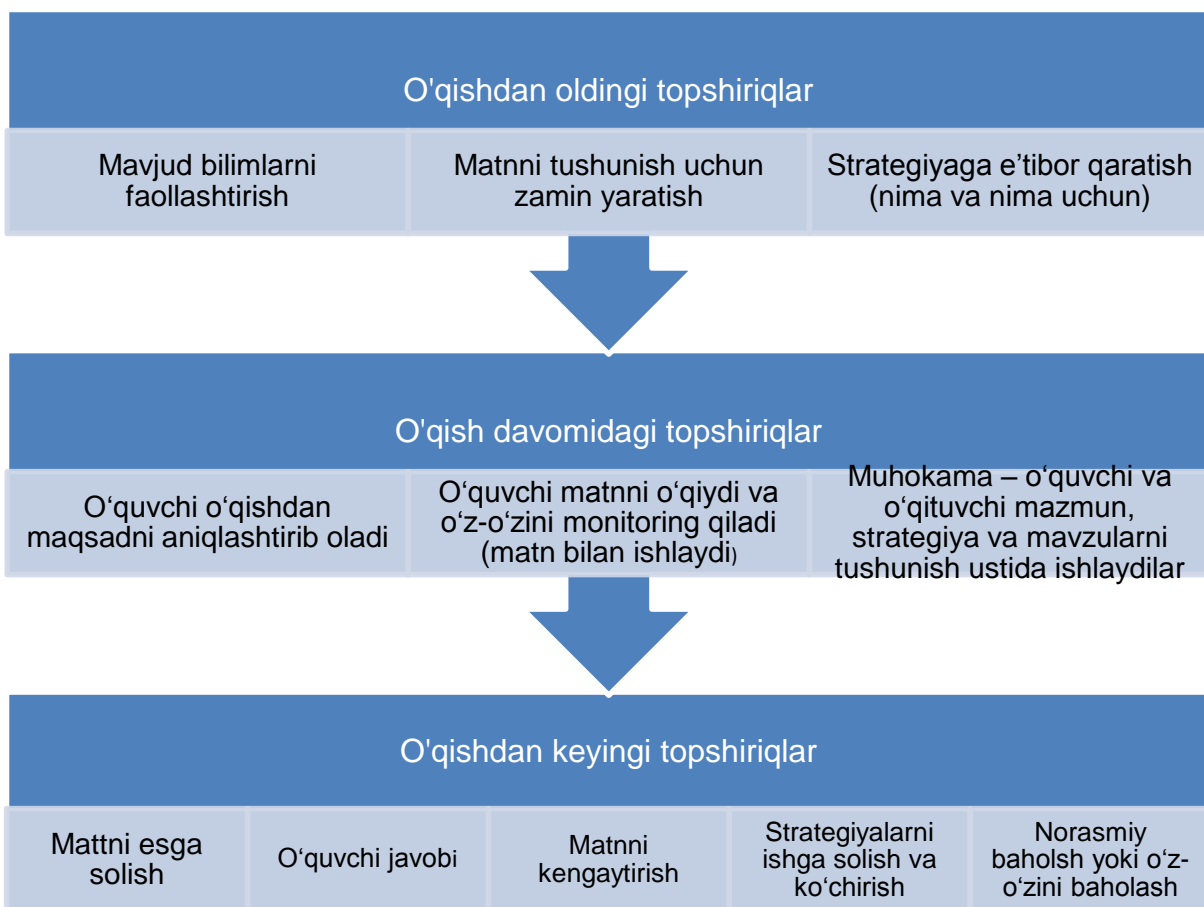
O'qishdan oldingi topshiriqlar

Mavjud bilimlarni faollashtirish

Matnni tushunish uchun zamin yaratish

Strategiyaga e'tibor qaratish (nima va nima uchun)

O'qish davomidagi topshiriqlar

O'quvchi o'qishdan maqsadni aniqlashtirib oladi

O'quvchi matnni o'qiydi va o'z-o'zini monitoring qiladi (matn bilan ishlaydi)

Muhokama – o'quvchi va o'qituvchi mazmun, strategiya va mavzularni tushunish ustida ishlaydilar

O'qishdan keyingi topshiriqlar

Mattni esga solish

O'quvchi javobi

Matnni kengaytirish

Strategiyalarni ishga solish va ko'chirish

Norasmiy baholsh yoki o'z-o'zini baholash